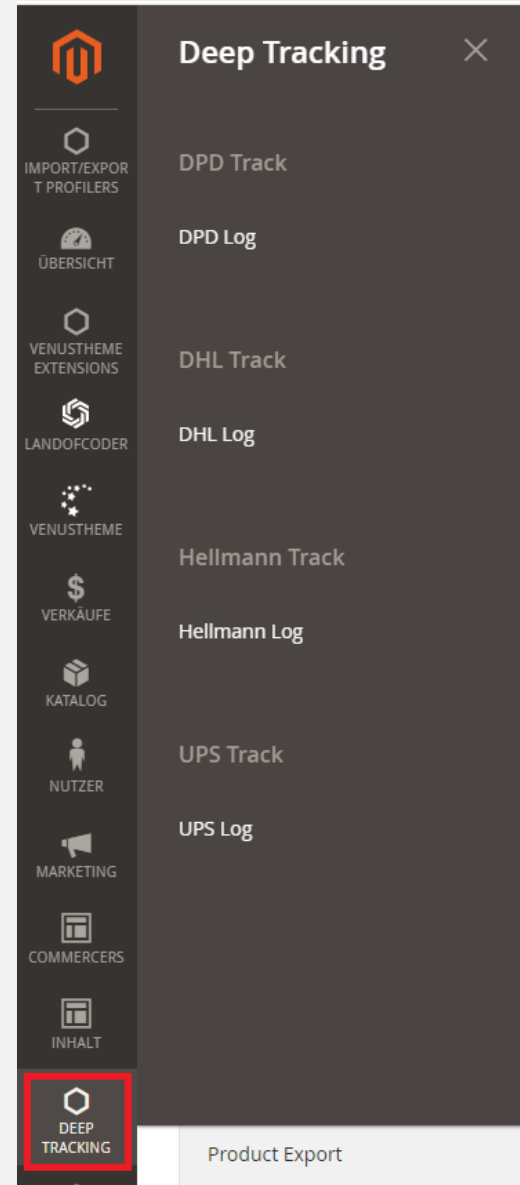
IMPORT/EXPORT PROFILERS

ÜBERSICHT

VENUSTHEME EXTENSIONS

LANDOFCODER

VENUSTHEME

VERKÄUFE

KATALOG

NUTZER

MARKETING

COMMERCERS

INHALT

DEEP TRACKING

Deep Tracking

DPD Track

DPD Log

DHL Track

DHL Log

Hellmann Track

Hellmann Log

UPS Track

UPS Log

Product Export